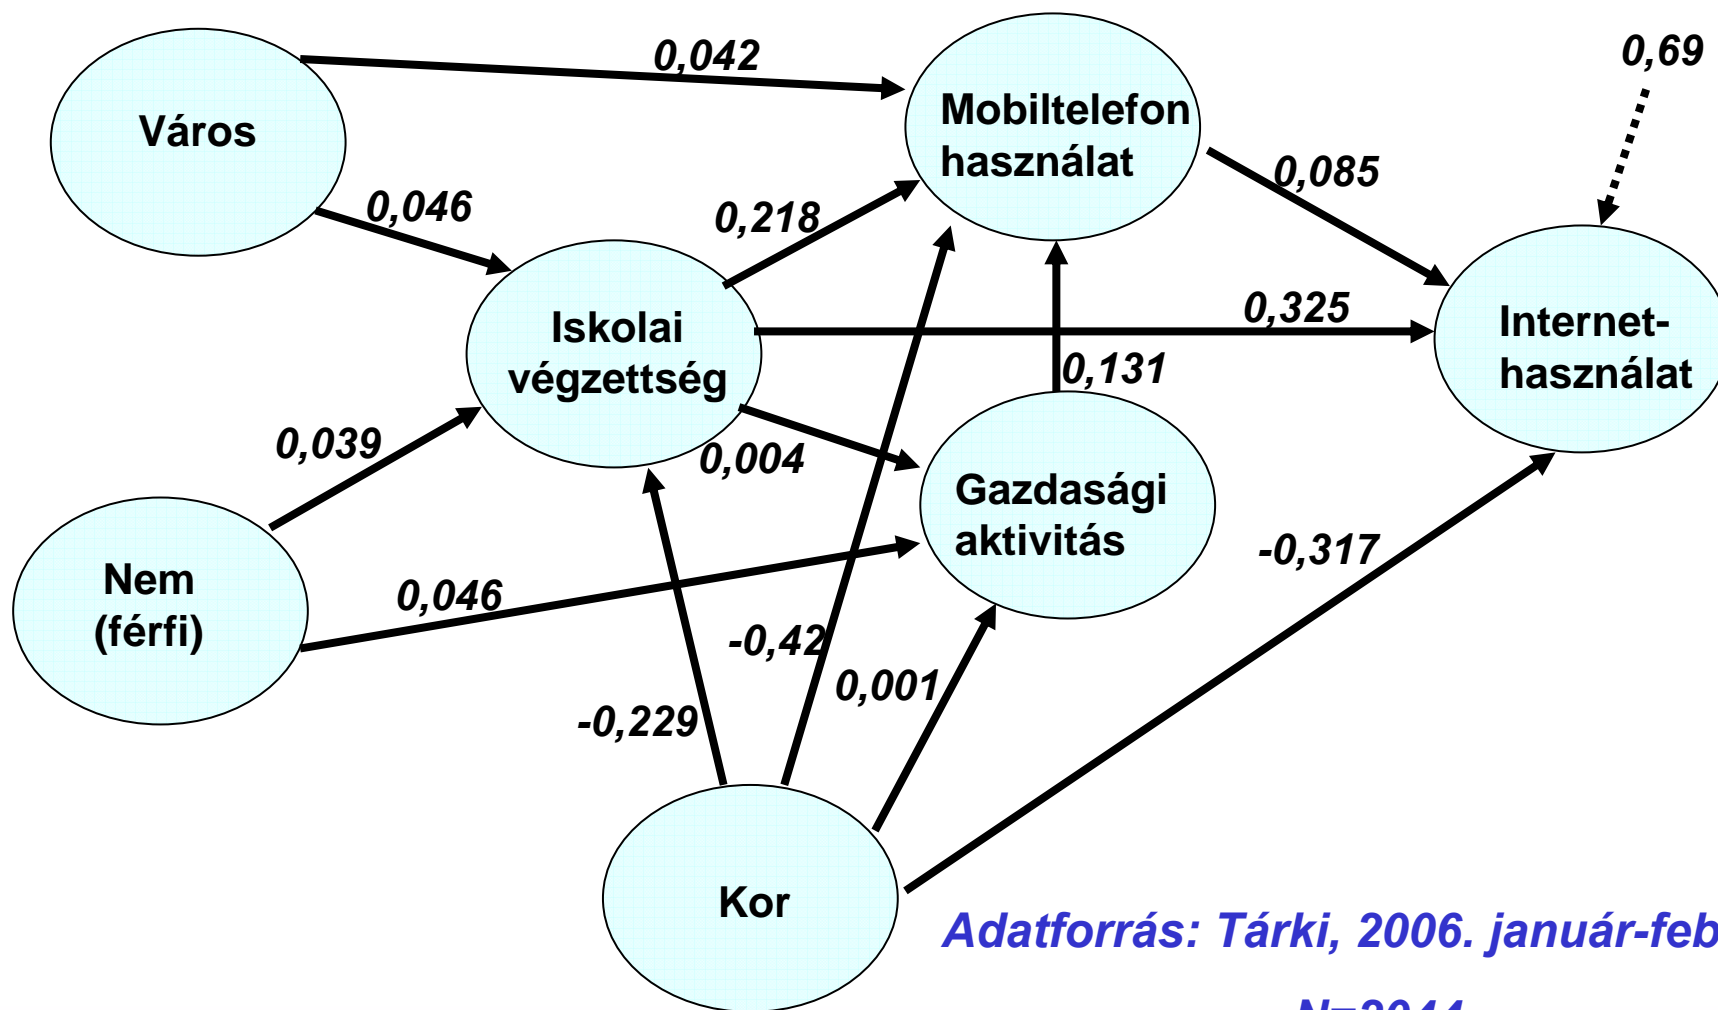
Város

0,042

Mobiltelefon használat

0,69

0,046

0,218

0,085

Iskolai végzettség

0,325

Internet-használat

0,131

0,039

0,004

Gazdasági aktivitás

Nem (férfi)

0,046

-0,317

-0,42

0,001

-0,229

Kor

Adatforrás: Tárki, 2006. január-feb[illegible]

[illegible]